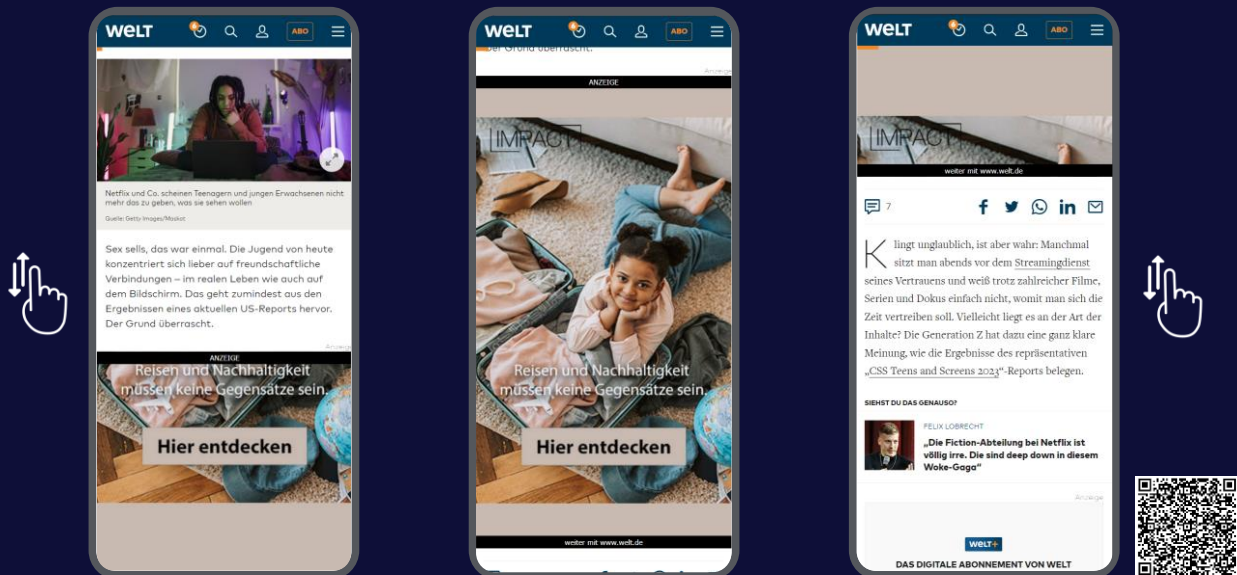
WELT ABO

Netflix und Co. scheinen Teenagern und jungen Erwachsenen nicht mehr das zu geben, was sie sehen wollen

Quelle: Getty Images/Maskot

Sex sells, das war einmal. Die Jugend von heute konzentriert sich lieber auf freundschaftliche Verbindungen – im realen Leben wie auch auf dem Bildschirm. Das geht zumindest aus den Ergebnissen eines aktuellen US-Reports hervor. Der Grund überrascht.

Anzeige

ANZEIGE

Reisen und Nachhaltigkeit müssen keine Gegensätze sein.

Hier entdecken

WELT ABO

der Grund überrascht.

Anzeige

ANZEIGE

IMPACT

Reisen und Nachhaltigkeit müssen keine Gegensätze sein.

Hier entdecken

weiter mit www.welt.de

WELT ABO

IMPACT

weiter mit www.welt.de

7

Klingt unglaublich, ist aber wahr: Manchmal sitzt man abends vor dem Streamingdienst seines Vertrauens und weiß trotz zahlreicher Filme, Serien und Dokus einfach nicht, womit man sich die Zeit vertreiben soll. Vielleicht liegt es an der Art der Inhalte? Die Generation Z hat dazu eine ganz klare Meinung, wie die Ergebnisse des repräsentativen „CSS Teens and Screens 2023“-Reports belegen.

SIEHST DU DAS GENAUSO?

FELIX LOBRECHT

„Die Fiction-Abteilung bei Netflix ist völlig irre. Die sind deep down in diesem Woke-Gaga“

Anzeige

WELT+

DAS DIGITALE ABONNEMENT VON WELT